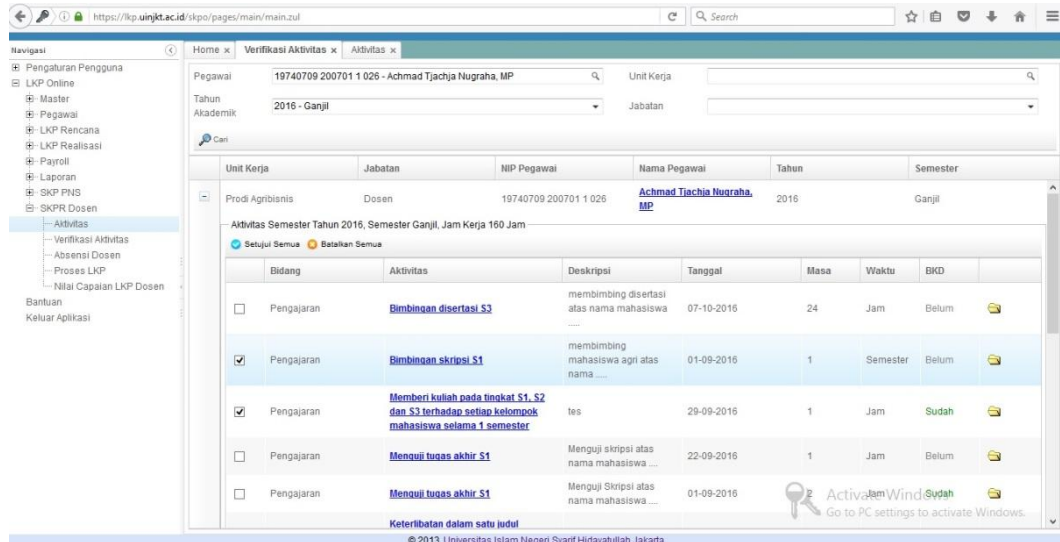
https://lkp.uinjkt.ac.id/skpo/pages/main/main.zul

Search

Navigasi

Pengaturan Pengguna
LKP Online
Master
Pegawai
LKP Rencana
LKP Realisasi
Payroll
Laporan
SKP PNS
SKPR Dosen
Aktivitas
Verifikasi Aktivitas
Absensi Dosen
Proses LKP
Nilai Capaian LKP Dosen
Bantuan
Keluar Aplikasi

Home × Verifikasi Aktivitas × Aktivitas ×

Pegawai 19740709 200701 1 026 - Achmad Tjachja Nugraha, MP
Unit Kerja
Tahun Akademik 2016 - Ganjil
Jabatan

Cari

| Unit Kerja | Jabatan | NIP Pegawai | Nama Pegawai | Tahun | Semester |
|---|---|---|---|---|---|
| Prodi Agribisnis | Dosen | 19740709 200701 1 026 | Achmad Tjachja Nugraha, MP | 2016 | Ganjil |

Aktivitas Semester Tahun 2016, Semester Ganjil, Jam Kerja 160 Jam

Setujui Semua Batalkan Semua

| | Bidang | Aktivitas | Deskripsi | Tanggal | Masa | Waktu | BKD |
|---|---|---|---|---|---|---|---|
| ☐ | Pengajaran | Bimbingan disertasi S3 | membimbing disertasi atas nama mahasiswa .... | 07-10-2016 | 24 | Jam | Belum |
| ☑ | Pengajaran | Bimbingan skripsi S1 | membimbing mahasiswa agri atas nama ..... | 01-09-2016 | 1 | Semester | Belum |
| ☑ | Pengajaran | Memberi kuliah pada tingkat S1, S2 dan S3 terhadap setiap kelompok mahasiswa selama 1 semester | tes | 29-09-2016 | 1 | Jam | Sudah |
| ☐ | Pengajaran | Menguji tugas akhir S1 | Menguji skripsi atas nama mahasiswa ... | 22-09-2016 | 1 | Jam | Belum |
| ☐ | Pengajaran | Menguji tugas akhir S1 | Menguji Skripsi atas nama mahasiswa .... | 01-09-2016 | 2 | Jam | Sudah |
| | | Keterlibatan dalam satu judul | | | | | |

Activate Windows
Go to PC settings to activate Windows.

© 2013 Universitas Islam Negeri Syarif Hidayatullah Jakarta